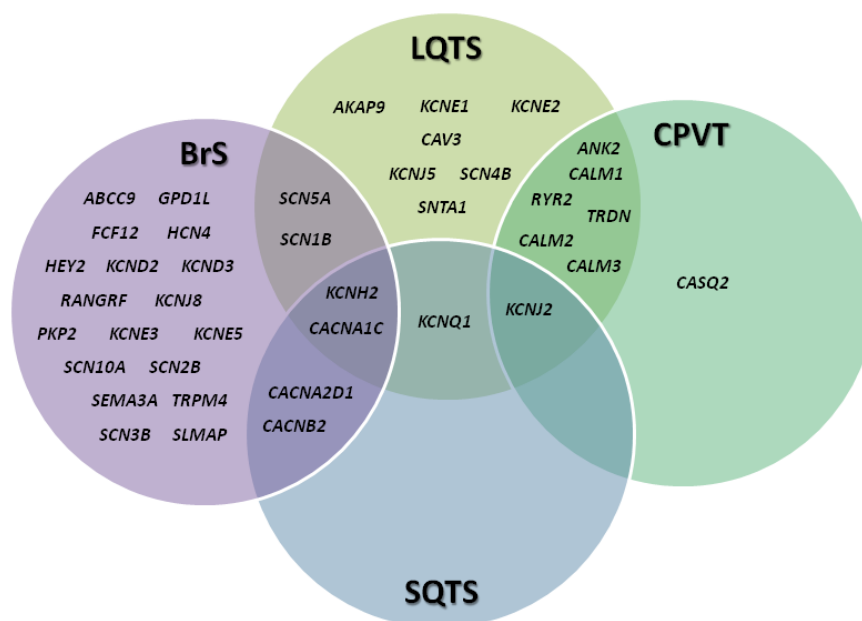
LQTS

AKAP9 KCNE1 KCNE2
CAV3
KCNJ5 SCN4B
SNTA1

BrS

ABCC9 GPD1L
FCF12 HCN4
HEY2 KCND2 KCND3
RANGRF KCNJ8
PKP2 KCNE3 KCNE5
SCN10A SCN2B
SEMA3A TRPM4
SCN3B SLMAP

SCN5A
SCN1B

CPVT

ANK2
CALM1
RYR2
TRDN
CALM2
CALM3

CASQ2

KCNH2
CACNA1C

KCNQ1

KCNJ2

CACNA2D1
CACNB2

SQTS